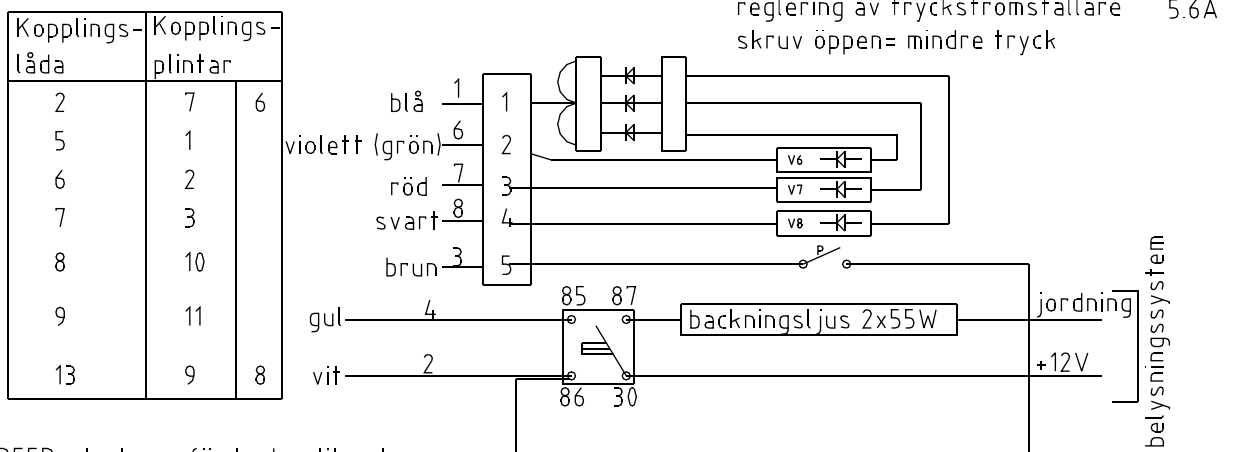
reglering av trycksfromsfallare 5.6A
skruv öppen= mindre tryck

| Kopplings-låda | Kopplings-plintar | |
|---|---|---|
| 2 | 7 | 6 |
| 5 | 1 | |
| 6 | 2 | |
| 7 | 3 | |
| 8 | 10 | |
| 9 | 11 | |
| 13 | 9 | 8 |

blå 1 1
violett (grön) 6 2
röd 7 3
svart 8 4
brun 3 5

V6
V7
V8
P

gul 4
vit 2
85 87
86 30
backningsljus 2x55W
jordning
+12V
belysningssystem

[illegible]